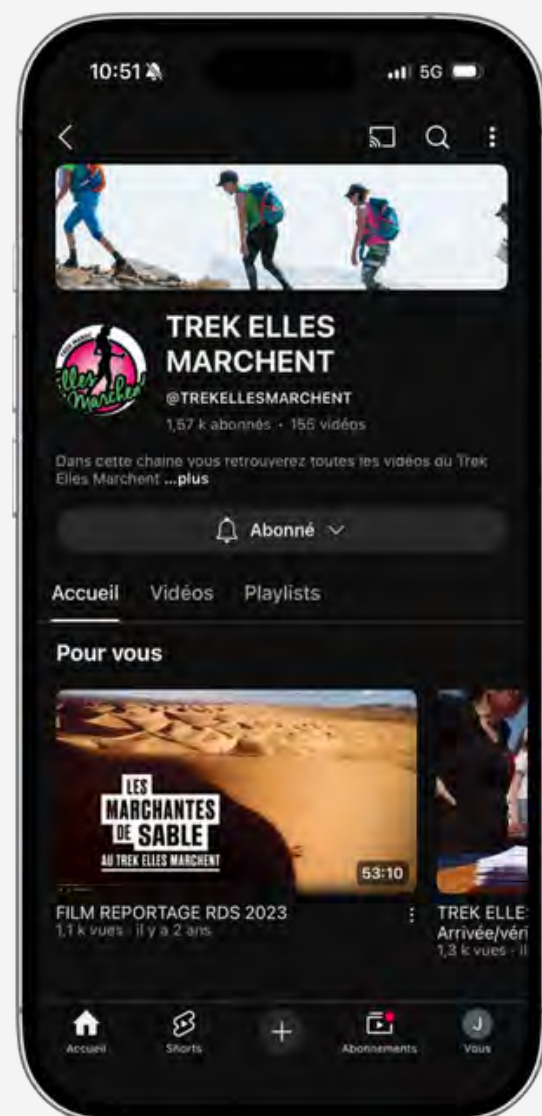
10:51

5G

TREK ELLES MARCHENT

@TREKELLESMARCHENT

1,57 k abonnés · 155 vidéos

Dans cette chaine vous retrouverez toutes les vidéos du Trek Elles Marchent ...plus

Abonné

Accueil Vidéos Playlists

Pour vous

LES MARCHANTES DE SABLE AU TREK ELLES MARCHENT

53:10

FILM REPORTAGE RDS 2023

1,1 k vues · il y a 2 ans

TREK ELLE

Arrivée/véri

1,3 k vues · il

Accueil Shorts Abonnements Vous

J